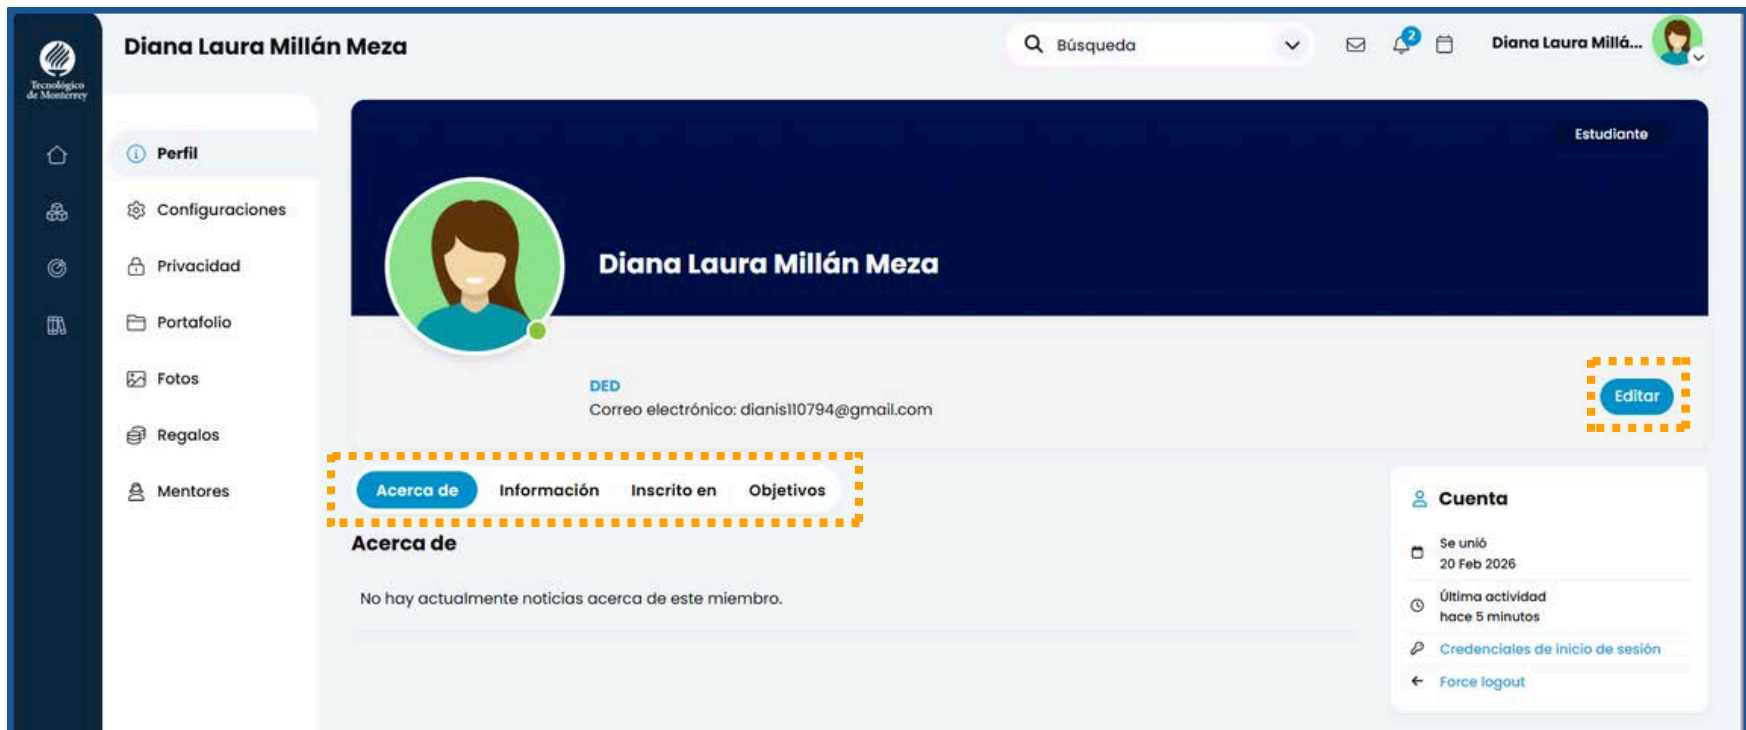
Tecnológico de Monterrey

Diana Laura Millán Meza

Búsqueda

2

Diana Laura Millá...

Perfil
Configuraciones
Privacidad
Portafolio
Fotos
Regalos
Mentores

Estudiante

Diana Laura Millán Meza

DED
Correo electrónico: dianisl10794@gmail.com

Editar

Acerca de
Información
Inscrito en
Objetivos

Acerca de

No hay actualmente noticias acerca de este miembro.

Cuenta

Se unió
20 Feb 2026

Última actividad
hace 5 minutos

Credenciales de inicio de sesión

Force logout